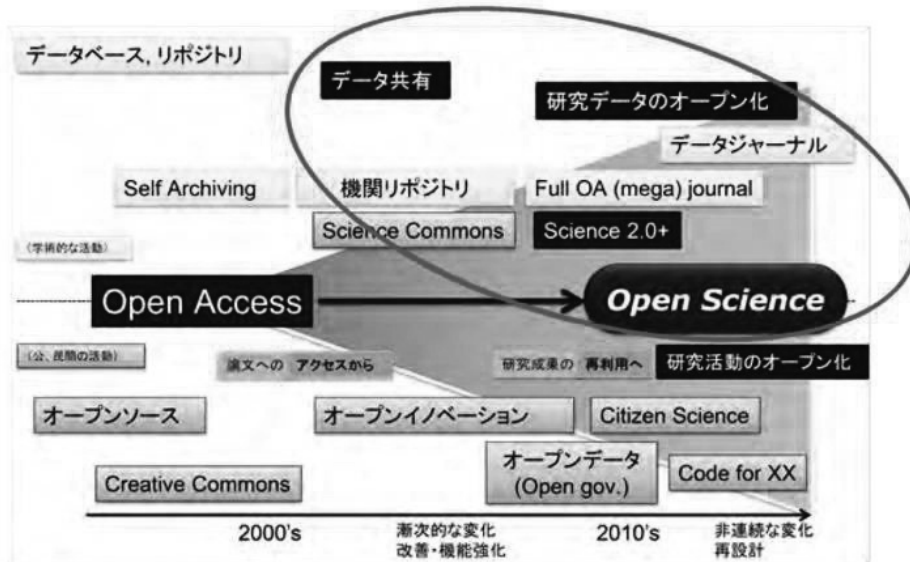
データベース, リポジトリ

データ共有

研究データのオープン化

データジャーナル

Self Archiving

機関リポジトリ

Full OA (mega) journal

Science Commons

Science 2.0+

(学術的な活動)

Open Access

Open Science

(公、民間の活動)

論文への アクセスから

研究成果の 再利用へ

研究活動のオープン化

オープンソース

オープンイノベーション

Citizen Science

オープンデータ (Open gov.)

Creative Commons

Code for XX

2000's

漸次的な変化 改善・機能強化

2010's

非連続な変化 再設計